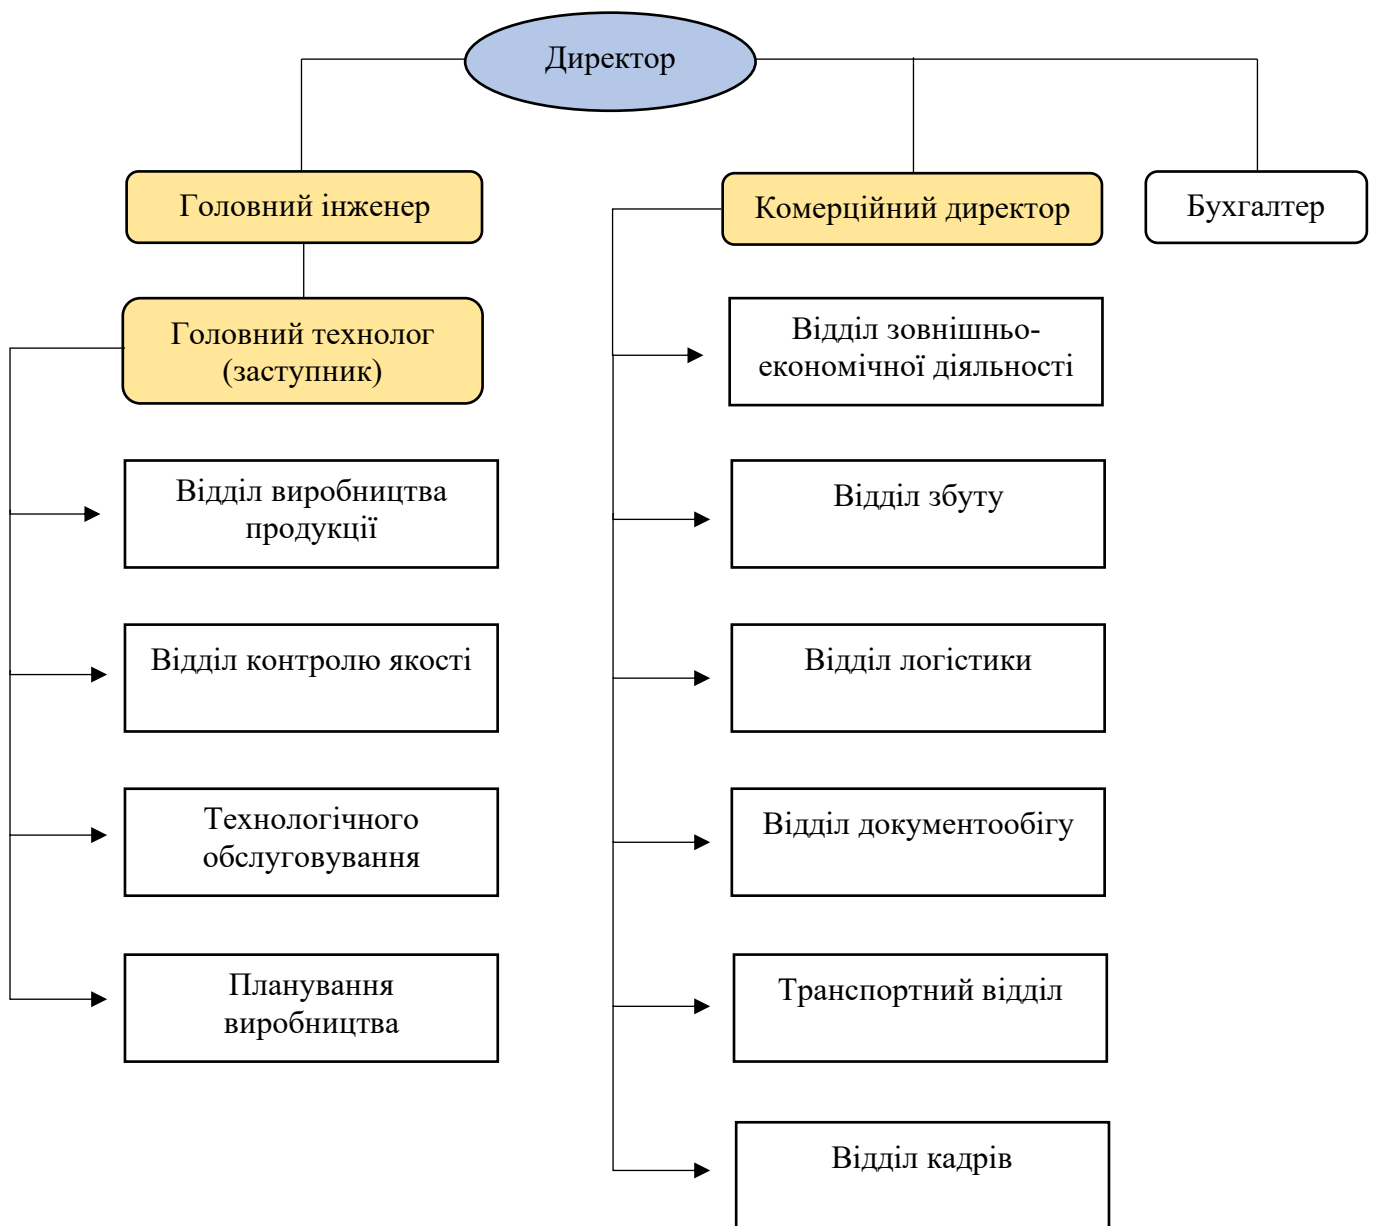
Директор

Головний інженер

Комерційний директор

Бухгалтер

Головний технолог (заступник)

Відділ виробництва продукції

Відділ контролю якості

Технологічного обслуговування

Планування виробництва

Відділ зовнішньоекономічної діяльності

Відділ збуту

Відділ логістики

Відділ документообігу

Транспортний відділ

Відділ кадрів